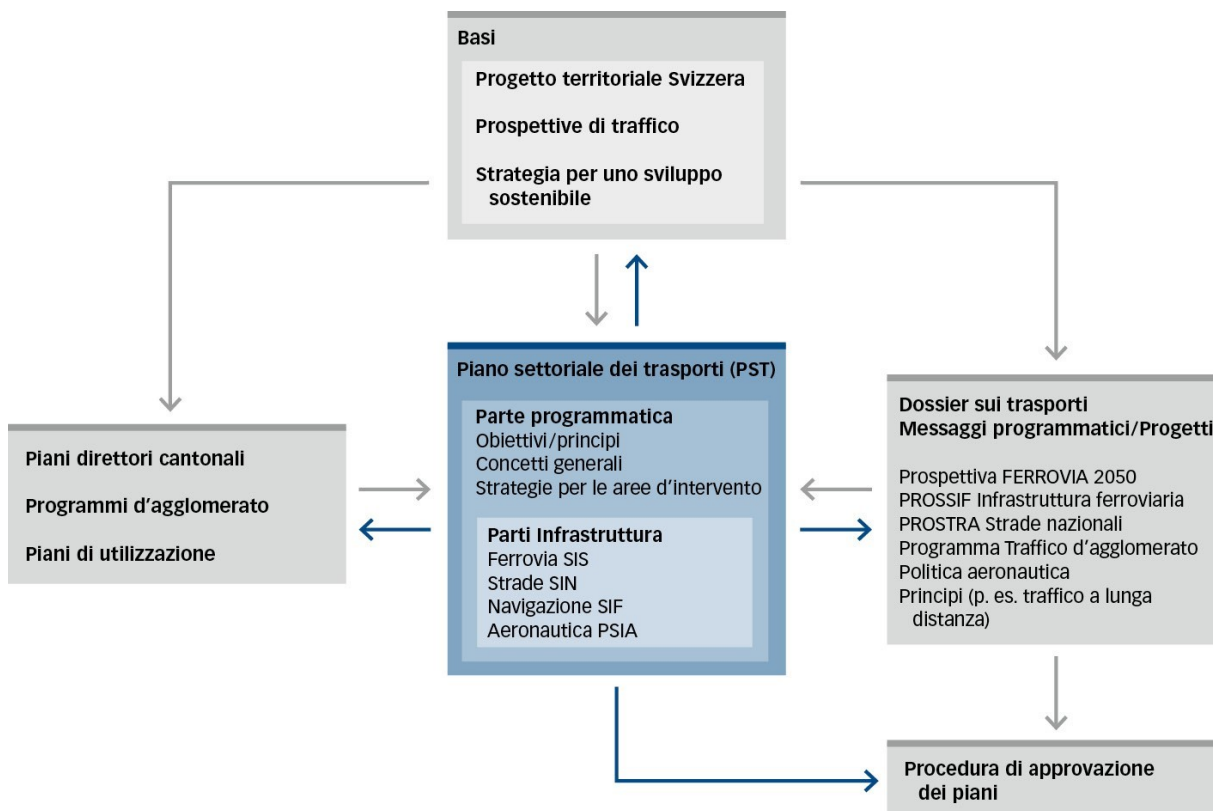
Basi

Progetto territoriale Svizzera

Prospettive di traffico

Strategia per uno sviluppo sostenibile

Piani direttori cantonali

Programmi d'agglomerato

Piani di utilizzazione

Piano settoriale dei trasporti (PST)

Parte programmatica
Obiettivi/principi
Concetti generali
Strategie per le aree d'intervento

Parti Infrastruttura
Ferrovia SIS
Strade SIN
Navigazione SIF
Aeronautica PSIA

Dossier sui trasporti
Messaggi programmatici/Progetti

Prospettiva FERROVIA 2050
PROSSIF Infrastruttura ferroviaria
PROSTRA Strade nazionali
Programma Traffico d'agglomerato
Politica aeronautica
Principi (p. es. traffico a lunga distanza)

Procedura di approvazione dei piani